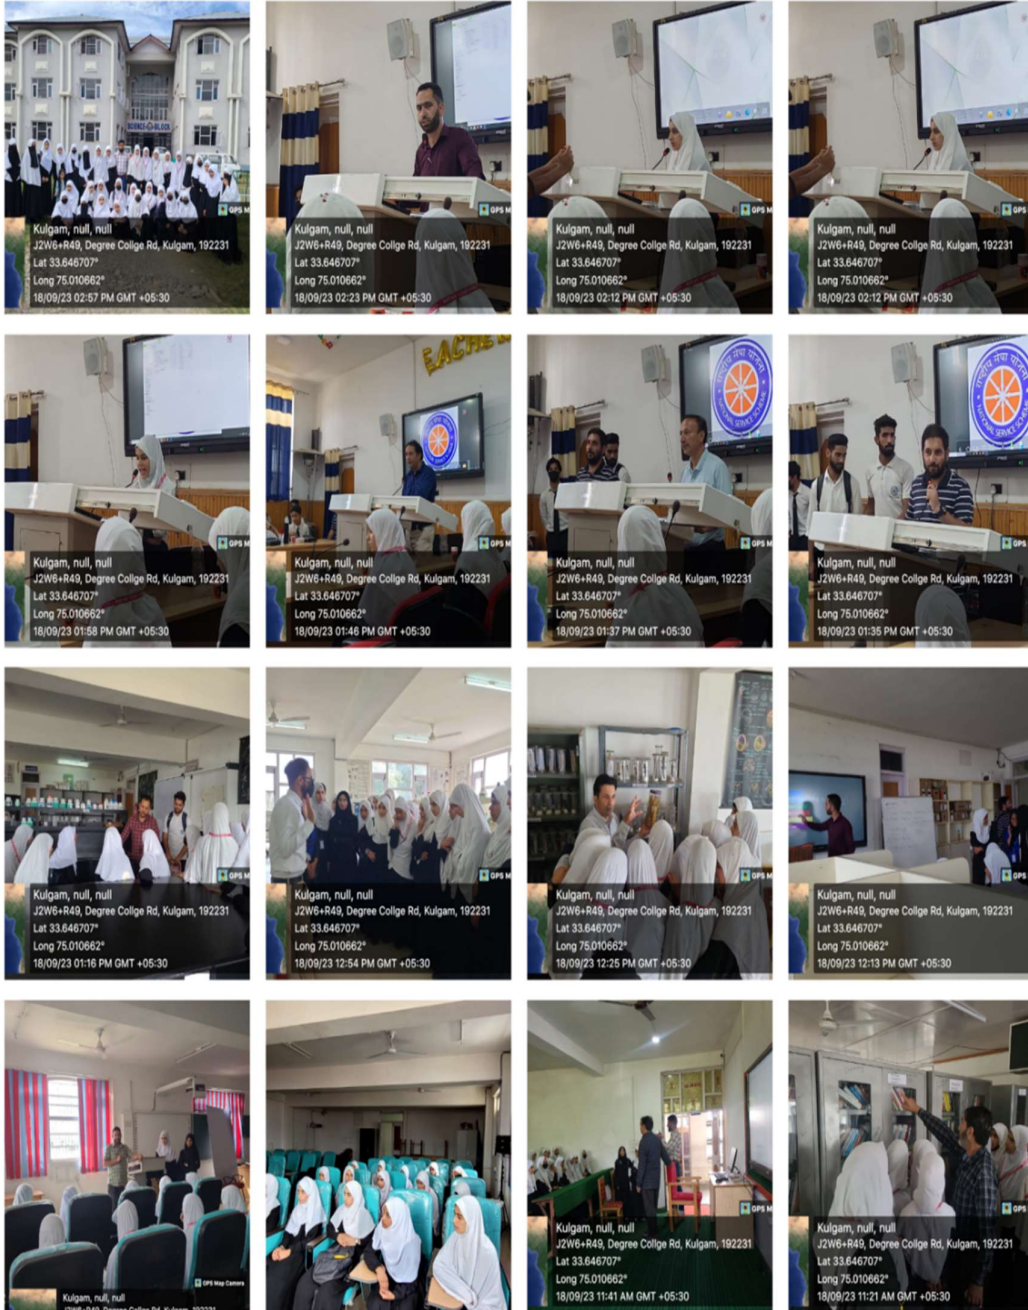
GPS M
Kulgam, null, null
J2W6+R49, Degree Collge Rd, Kulgam, 192231
Lat 33.646707°
Long 75.010662°
18/09/23 02:57 PM GMT +05:30

GPS M
Kulgam, null, null
J2W6+R49, Degree Collge Rd, Kulgam, 192231
Lat 33.646707°
Long 75.010662°
18/09/23 02:23 PM GMT +05:30

GPS M
Kulgam, null, null
J2W6+R49, Degree Collge Rd, Kulgam, 192231
Lat 33.646707°
Long 75.010662°
18/09/23 02:12 PM GMT +05:30

GPS
Kulgam, null, null
J2W6+R49, Degree Collge Rd, Kulgam, 192231
Lat 33.646707°
Long 75.010662°
18/09/23 02:12 PM GMT +05:30

GPS M
Kulgam, null, null
J2W6+R49, Degree Collge Rd, Kulgam, 192231
Lat 33.646707°
Long 75.010662°
18/09/23 01:58 PM GMT +05:30

EACHE
GPS M
Kulgam, null, null
J2W6+R49, Degree Collge Rd, Kulgam, 192231
Lat 33.646707°
Long 75.010662°
18/09/23 01:46 PM GMT +05:30

राष्ट्रीय सेवा योजना
NATIONAL SERVICE SCHEME
GPS M
Kulgam, null, null
J2W6+R49, Degree Collge Rd, Kulgam, 192231
Lat 33.646707°
Long 75.010662°
18/09/23 01:37 PM GMT +05:30

राष्ट्रीय सेवा योजना
NATIONAL SERVICE SCHEME
GPS
Kulgam, null, null
J2W6+R49, Degree Collge Rd, Kulgam, 192231
Lat 33.646707°
Long 75.010662°
18/09/23 01:35 PM GMT +05:30

GPS M
Kulgam, null, null
J2W6+R49, Degree Collge Rd, Kulgam, 192231
Lat 33.646707°
Long 75.010662°
18/09/23 01:16 PM GMT +05:30

GPS M
Kulgam, null, null
J2W6+R49, Degree Collge Rd, Kulgam, 192231
Lat 33.646707°
Long 75.010662°
18/09/23 12:54 PM GMT +05:30

GPS M
Kulgam, null, null
J2W6+R49, Degree Collge Rd, Kulgam, 192231
Lat 33.646707°
Long 75.010662°
18/09/23 12:25 PM GMT +05:30

GPS
Kulgam, null, null
J2W6+R49, Degree Collge Rd, Kulgam, 192231
Lat 33.646707°
Long 75.010662°
18/09/23 12:13 PM GMT +05:30

GPS Map Camera
Kulgam, null, null
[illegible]

GPS M
Kulgam, null, null
J2W6+R49, Degree Collge Rd, Kulgam, 192231
Lat 33.646707°
Long 75.010662°
18/09/23 11:41 AM GMT +05:30

GPS
Kulgam, null, null
J2W6+R49, Degree Collge Rd, Kulgam, 192231
Lat 33.646707°
Long 75.010662°
18/09/23 11:21 AM GMT +05:30